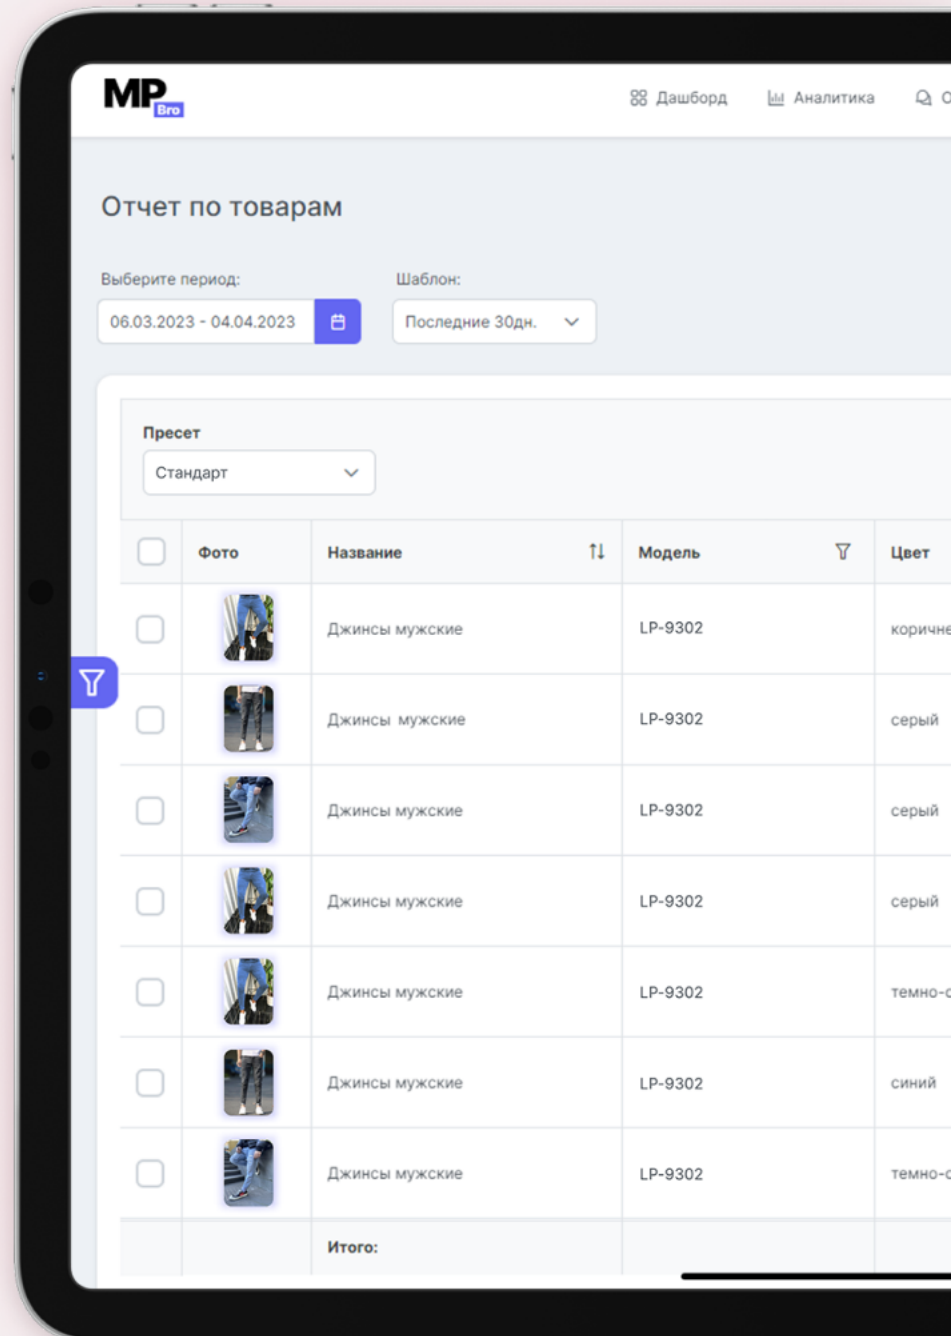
MP Bro

Дашборд Аналитика О

Отчет по товарам

Выберите период:
06.03.2023 - 04.04.2023

Шаблон:
Последние 30дн.

Пресет
Стандарт

| | Фото | Название | Модель | Цвет |
|---|---|---|---|---|
| | | Джинсы мужские | LP-9302 | коричне |
| | | Джинсы мужские | LP-9302 | серый |
| | | Джинсы мужские | LP-9302 | серый |
| | | Джинсы мужские | LP-9302 | серый |
| | | Джинсы мужские | LP-9302 | темно-с |
| | | Джинсы мужские | LP-9302 | синий |
| | | Джинсы мужские | LP-9302 | темно-с |
| | | Итого: | | |